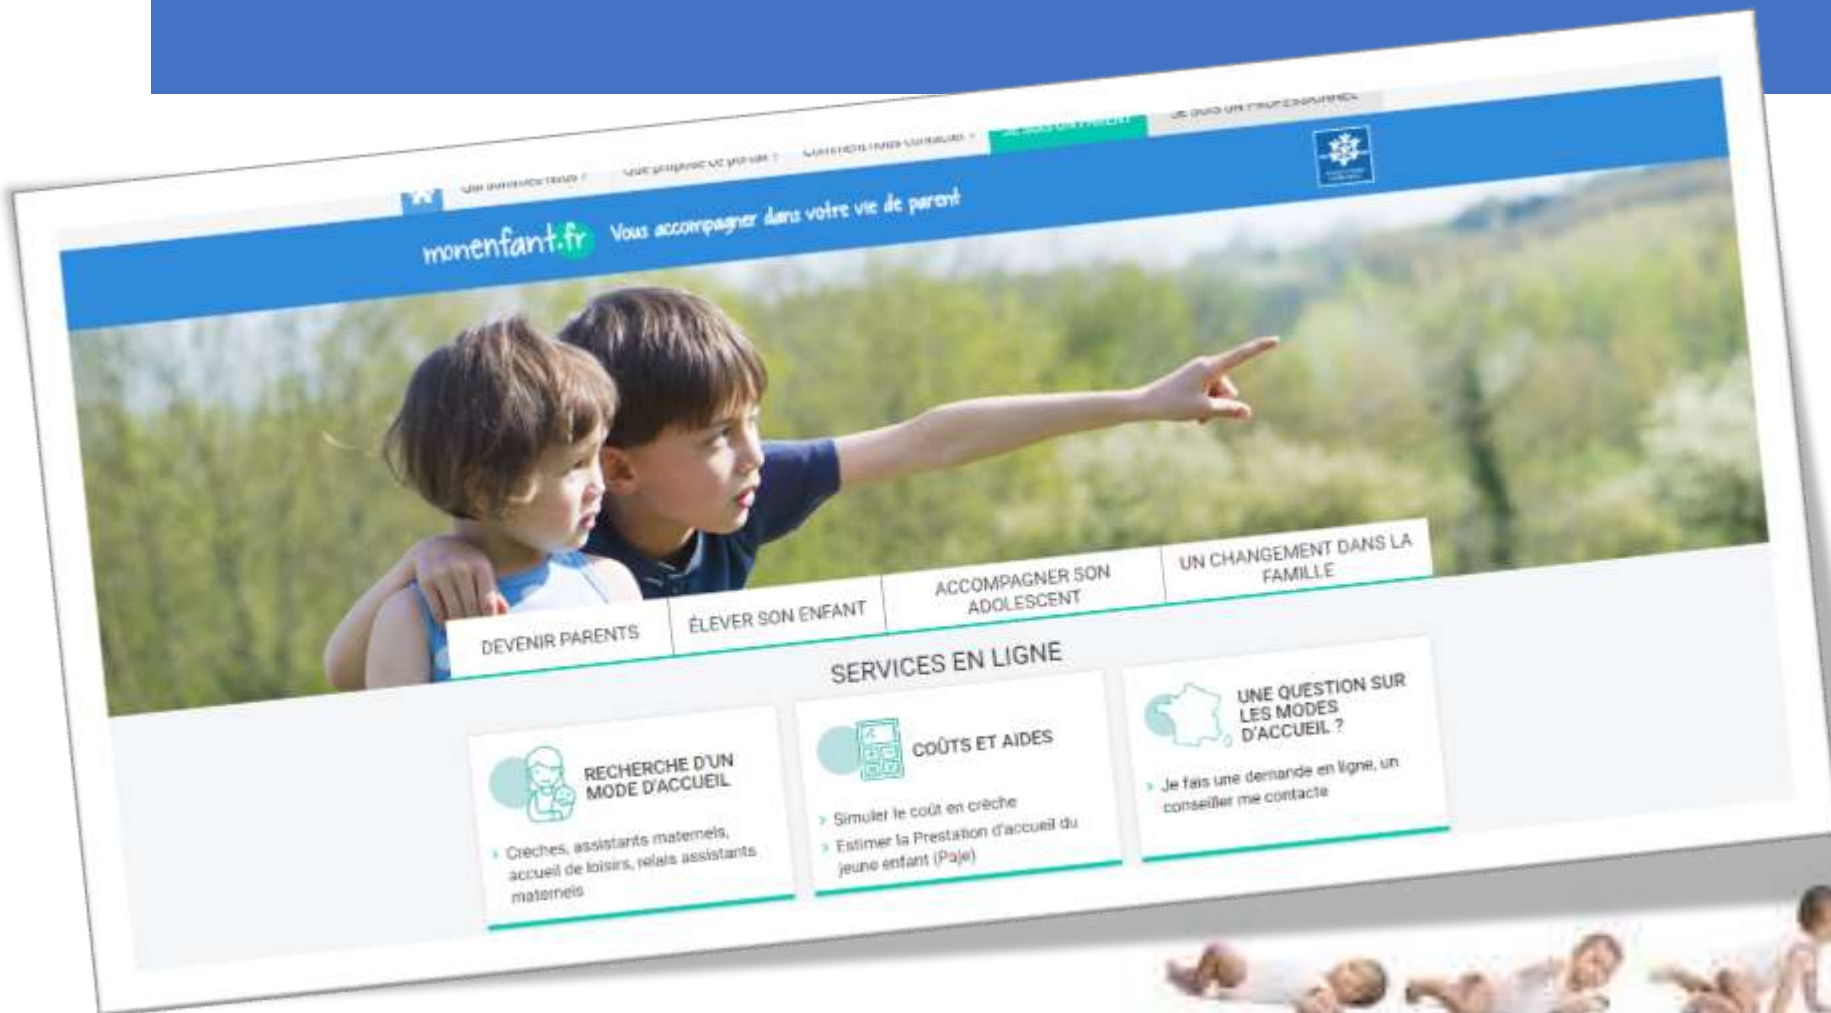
Qui sommes-nous ? Que propose ce portail ? Comment nous contacter ? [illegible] JE SUIS UN PROFESSIONNEL

monenfant.fr Vous accompagner dans votre vie de parent

DEVENIR PARENTS
ÉLEVER SON ENFANT
ACCOMPAGNER SON ADOLESCENT
UN CHANGEMENT DANS LA FAMILLE

SERVICES EN LIGNE

RECHERCHE D'UN MODE D'ACCUEIL
Creches, assistants maternels, accueil de loisirs, relais assistants maternels

COÛTS ET AIDES
Simuler le coût en crèche
Estimer la Prestation d'accueil du jeune enfant (Paje)

UNE QUESTION SUR LES MODES D'ACCUEIL ?
Je fais une demande en ligne, un conseiller me contacte